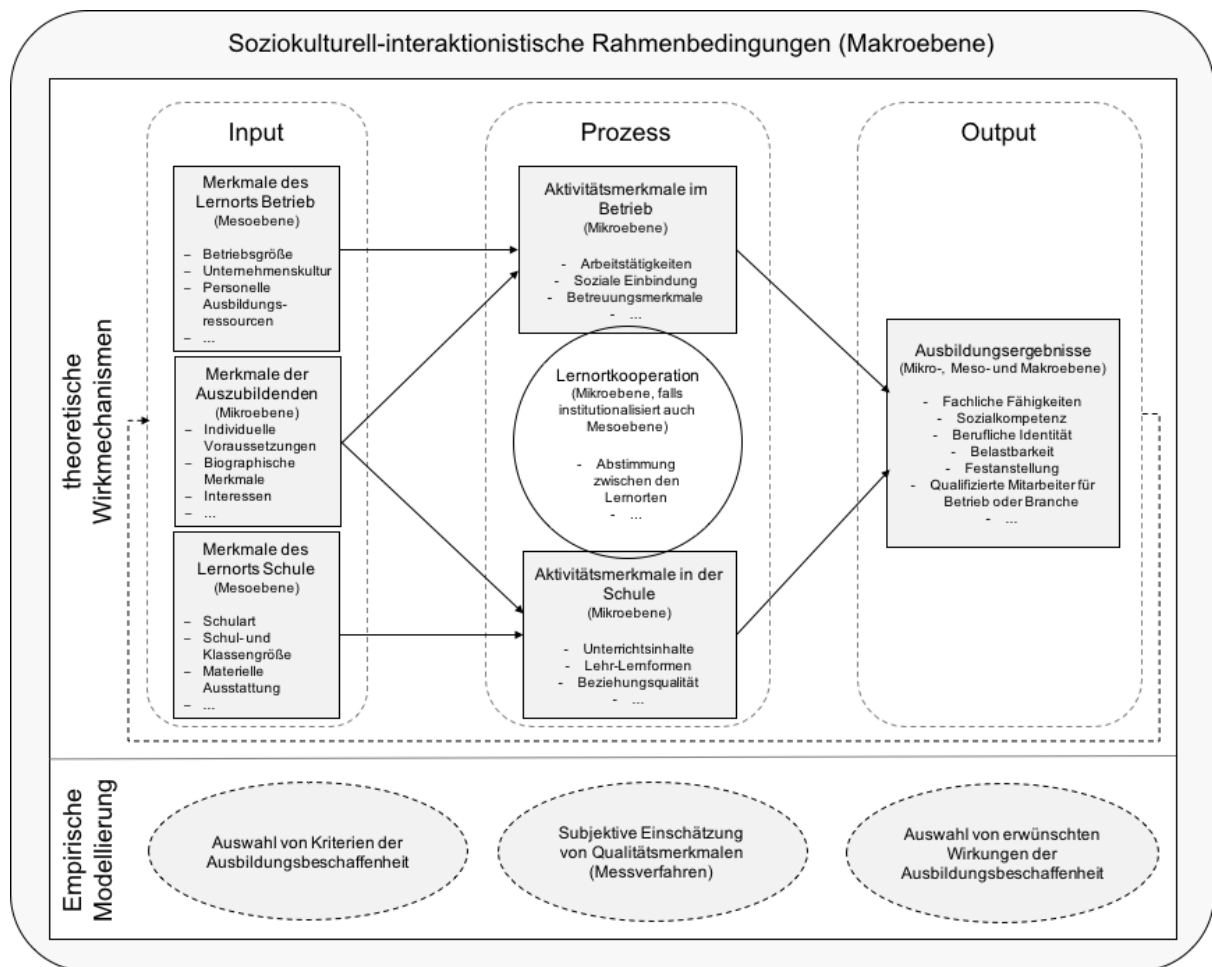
Soziokulturell-interaktionistische Rahmenbedingungen (Makroebene)

theoretische Wirkmechanismen

Input

Merkmale des Lernorts Betrieb
(Mesoebene)
– Betriebsgröße
– Unternehmenskultur
– Personelle Ausbildungsressourcen
– ...

Merkmale der Auszubildenden
(Mikroebene)
– Individuelle Voraussetzungen
– Biographische Merkmale
– Interessen
– ...

Merkmale des Lernorts Schule
(Mesoebene)
– Schulart
– Schul- und Klassengröße
– Materielle Ausstattung
– ...

Prozess

Aktivitätsmerkmale im Betrieb
(Mikroebene)
- Arbeitstätigkeiten
- Soziale Einbindung
- Betreuungsmerkmale
- ...

Lernortkooperation
(Mikroebene, falls institutionalisiert auch Mesoebene)
- Abstimmung zwischen den Lernorten
- ...

Aktivitätsmerkmale in der Schule
(Mikroebene)
- Unterrichtsinhalte
- Lehr-Lernformen
- Beziehungsqualität
- ...

Output

Ausbildungsergebnisse
(Mikro-, Meso- und Makroebene)
- Fachliche Fähigkeiten
- Sozialkompetenz
- Berufliche Identität
- Belastbarkeit
- Festanstellung
- Qualifizierte Mitarbeiter für Betrieb oder Branche
- ...

Empirische Modellierung

Auswahl von Kriterien der Ausbildungsbeschaffenheit

Subjektive Einschätzung von Qualitätsmerkmalen (Messverfahren)

Auswahl von erwünschten Wirkungen der Ausbildungsbeschaffenheit